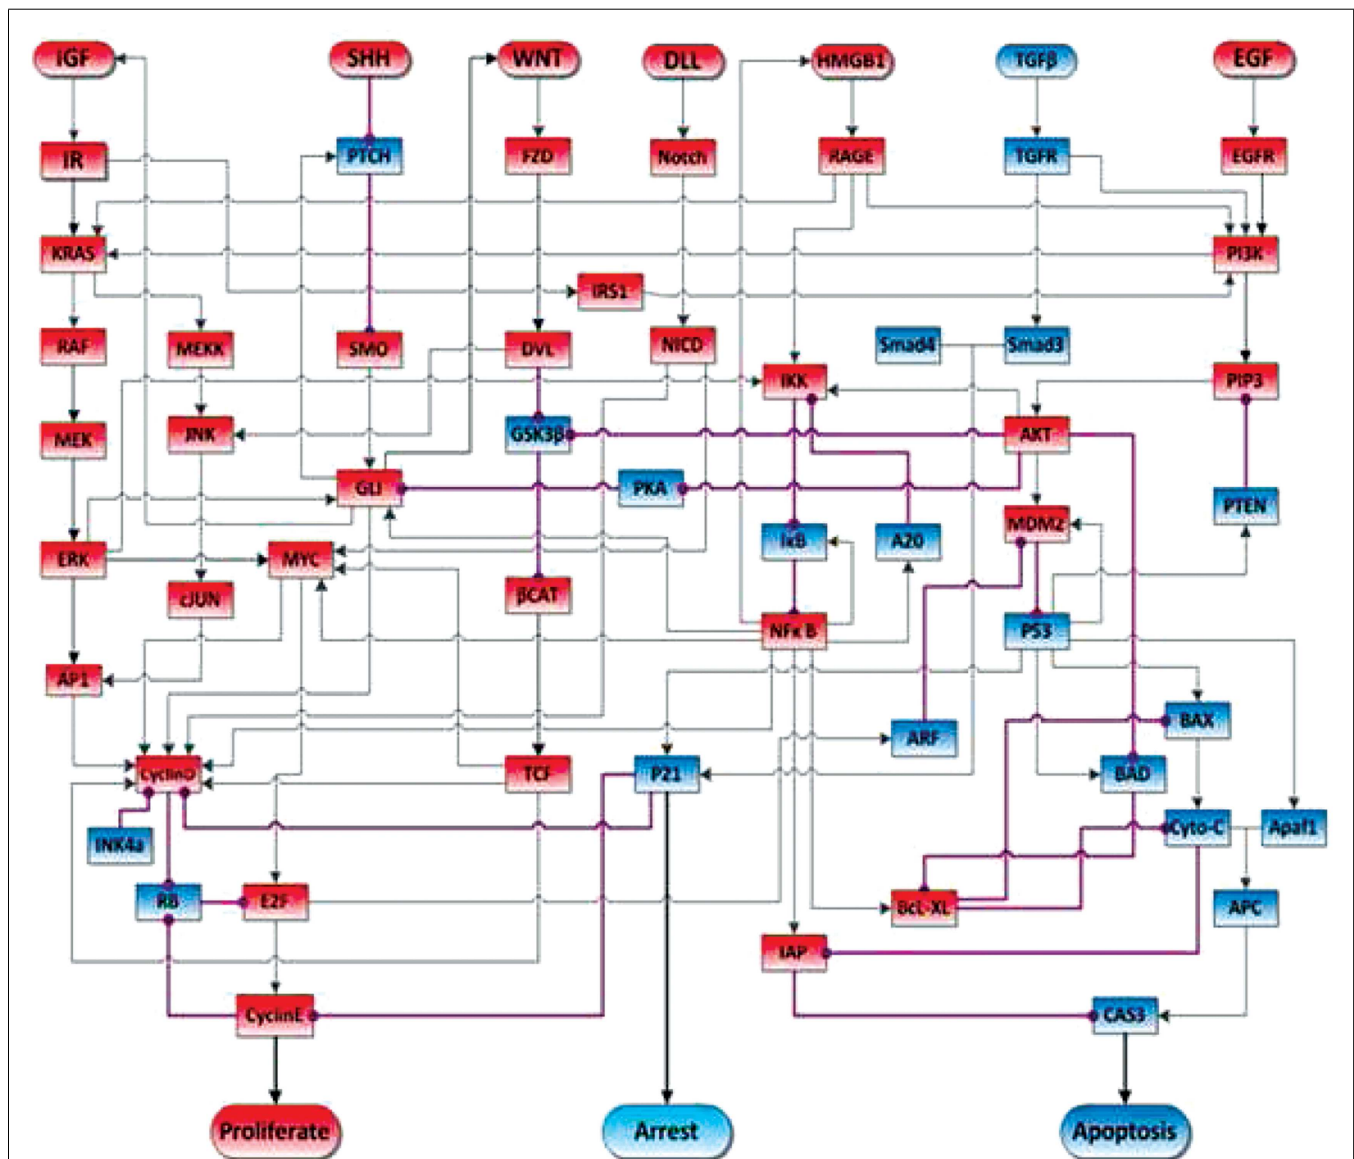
IGF
SHH
WNT
DLL
HMGB1
TGFβ
EGF
IR
PTCH
FZD
Notch
RAGE
TGFR
EGFR
KRAS
PI3K
IRS1
RAF
MEKK
SMO
DVL
NICD
Smad4
Smad3
IKK
PIP3
MEK
JNK
GSK3β
AKT
GLI
PKA
PTEN
MDM2
ERK
MYC
IκB
A20
cJUN
βCAT
NFκB
P53
AP1
ARF
BAX
CyclinD
TCF
P21
BAD
INK4a
Cyto-C
Apaf1
RB
E2F
Bcl-XL
APC
IAP
CyclinE
CAS3
Proliferate
Arrest
Apoptosis